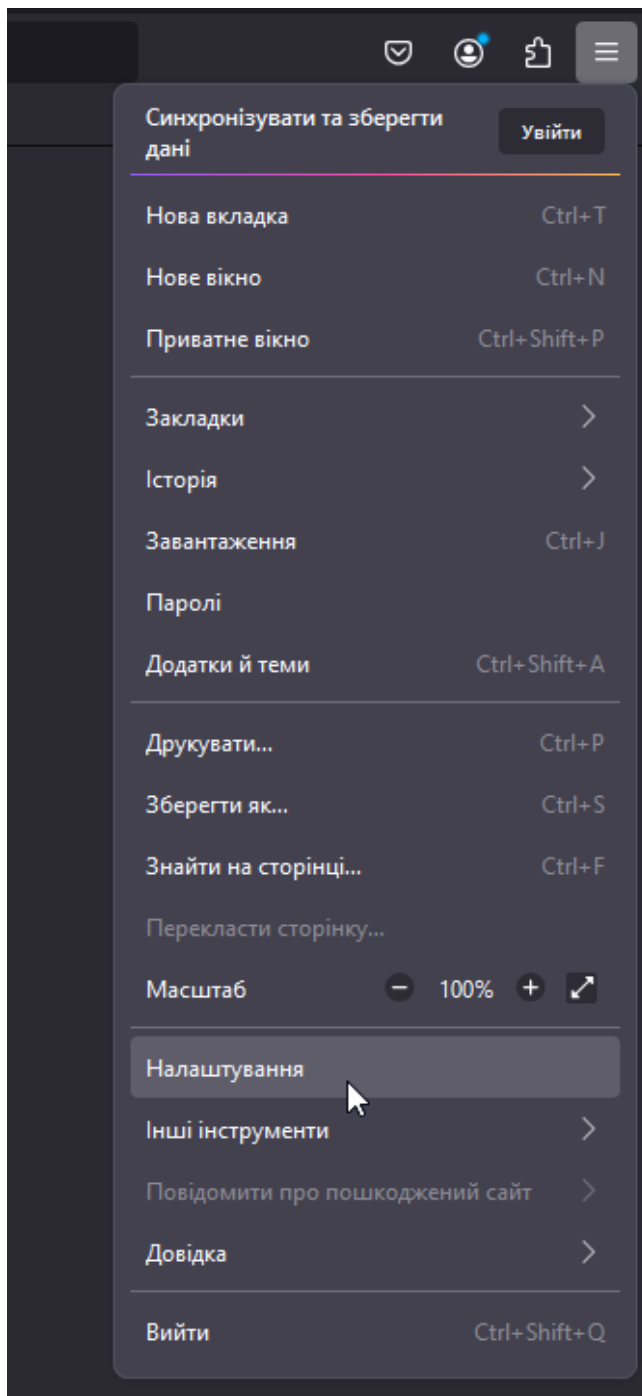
Синхронізувати та зберегти дані

Увійти

Нова вкладка Ctrl+T

Нове вікно Ctrl+N

Приватне вікно Ctrl+Shift+P

Закладки

Історія

Завантаження Ctrl+J

Паролі

Додатки й теми Ctrl+Shift+A

Друкувати... Ctrl+P

Зберегти як... Ctrl+S

Знайти на сторінці... Ctrl+F

Перекласти сторінку...

Масштаб 100%

Налаштування

Інші інструменти

Повідомити про пошкоджений сайт

Довідка

Вийти Ctrl+Shift+Q